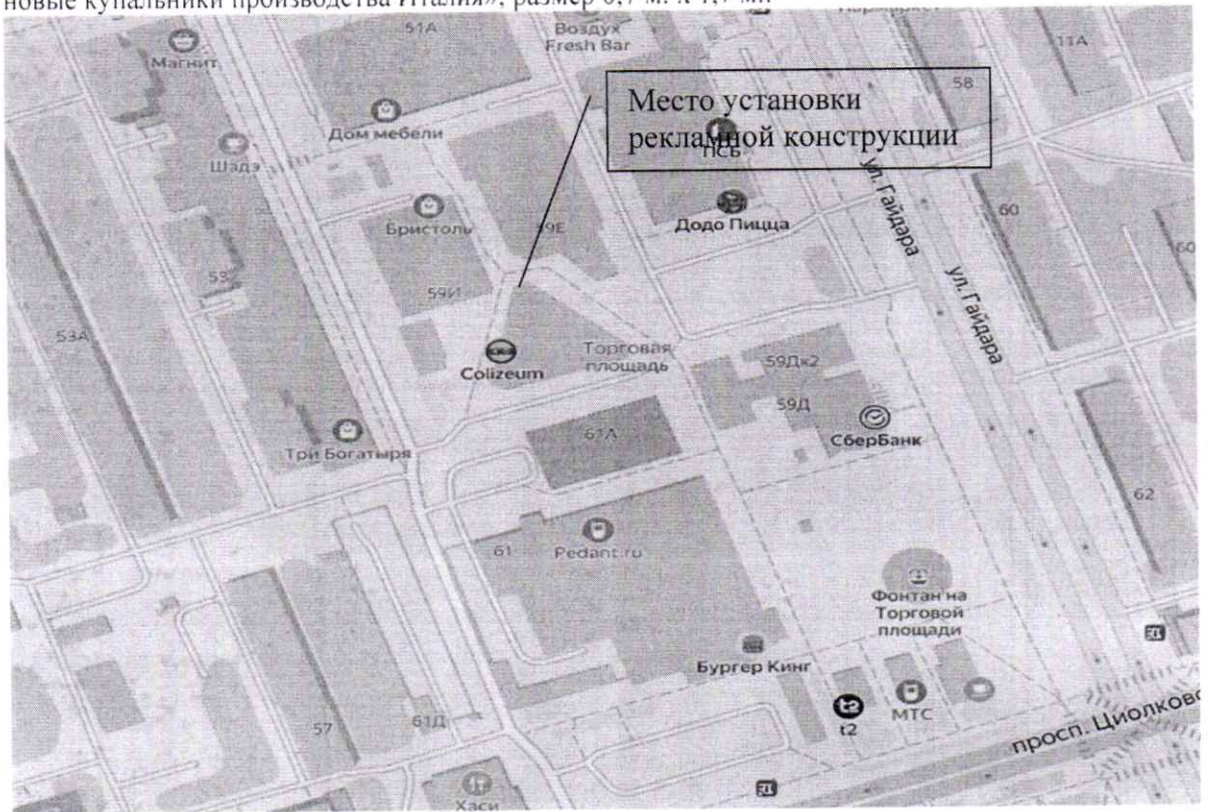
новые купальники производства Италия», размер 0,7 м. х 1,7 м.

Место установки рекламной конструкции

Магнит
51А
Воздух Fresh Bar
58
11А
Дом мебели
Шадэ
ПСБ
ул. Гайдара
60
Бристоль
59Е
Додо Пицца
ул. Гайдара
53
59И
53А
Colizeum
Торговая площадь
59Дк2
59Д
СберБанк
Три Богатыря
61А
62
61
Pedant.ru
Фонтан на Торговой площади
Бургер Кинг
57
61Д
t2
МТС
просп. Циолков
Хаси